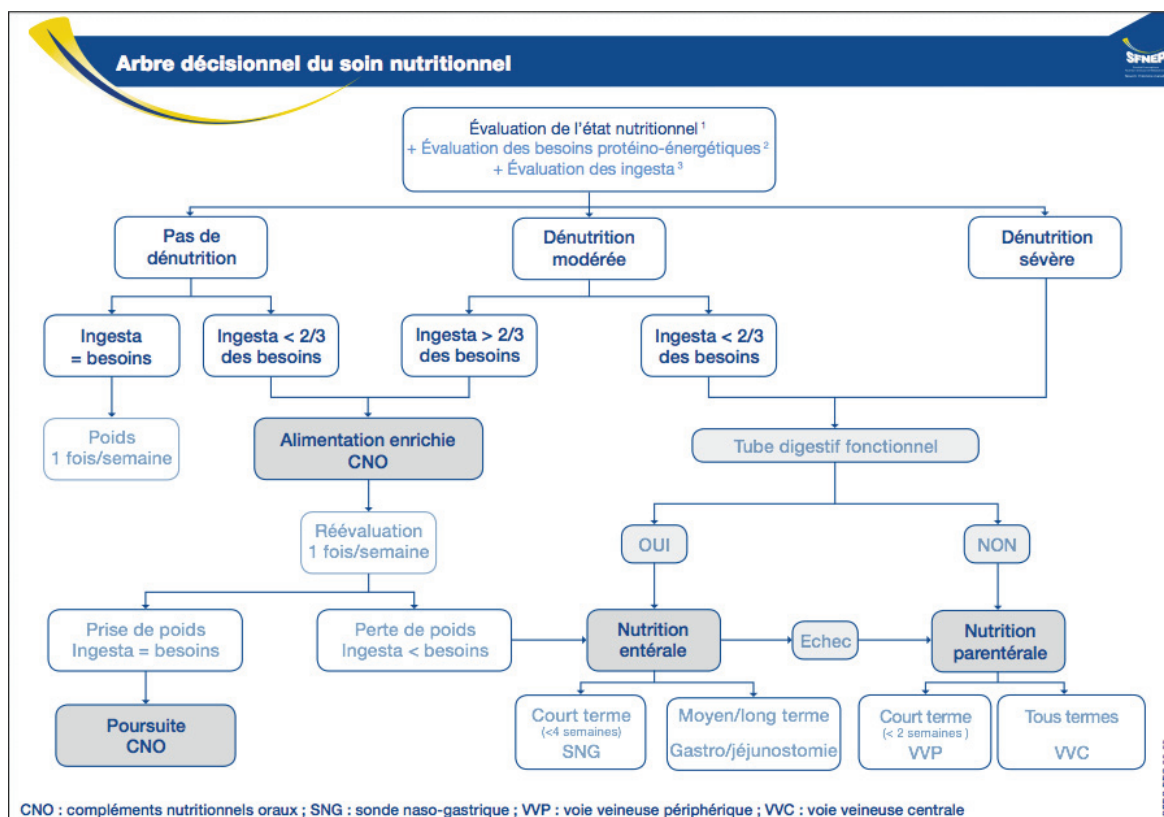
Arbre décisionnel du soin nutritionnel

SFNEP

Évaluation de l'état nutritionnel $^1$
+ Évaluation des besoins protéino-énergétiques $^2$
+ Évaluation des ingesta $^3$

Pas de dénutrition

Dénutrition modérée

Dénutrition sévère

Ingesta = besoins

Ingesta < 2/3 des besoins

Ingesta > 2/3 des besoins

Ingesta < 2/3 des besoins

Poids 1 fois/semaine

Alimentation enrichie CNO

Tube digestif fonctionnel

Réévaluation 1 fois/semaine

OUI

NON

Prise de poids Ingesta = besoins

Perte de poids Ingesta < besoins

Nutrition entérale

Echec

Nutrition parentérale

Poursuite CNO

Court terme (<4 semaines) SNG

Moyen/long terme Gastro/jéjunostomie

Court terme (< 2 semaines) VVP

Tous termes VVC

CNO : compléments nutritionnels oraux ; SNG : sonde naso-gastrique ; VVP : voie veineuse périphérique ; VVC : voie veineuse centrale